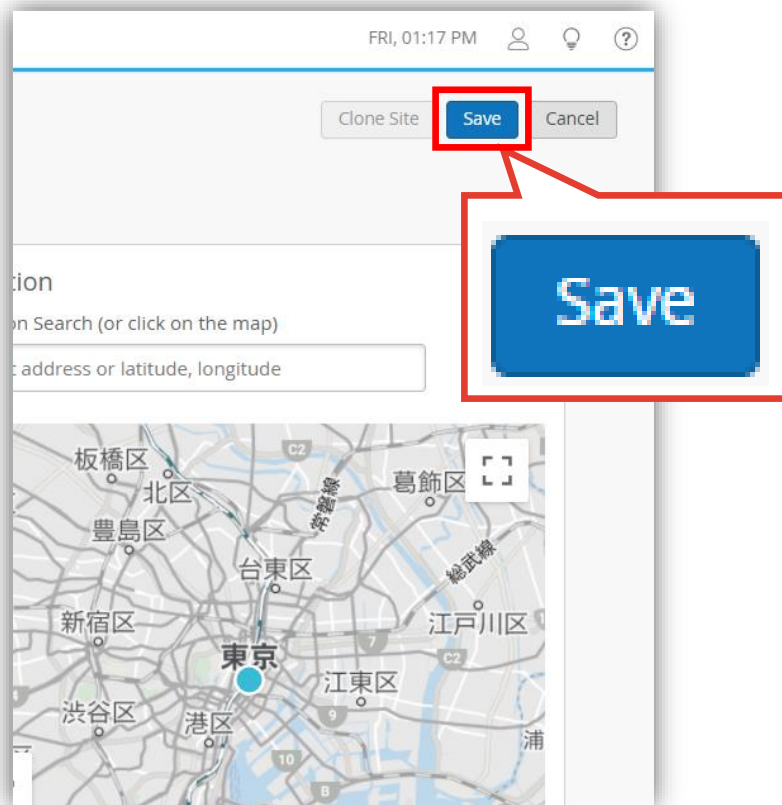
FRI, 01:17 PM

Clone Site Save Cancel

Save

tion

on Search (or click on the map)

t address or latitude, longitude

板橋区
北区
葛飾区
常磐線
豊島区
台東区
総武線
新宿区
江戸川区
東京
江東区
渋谷区
港区
浦
C2
7
10